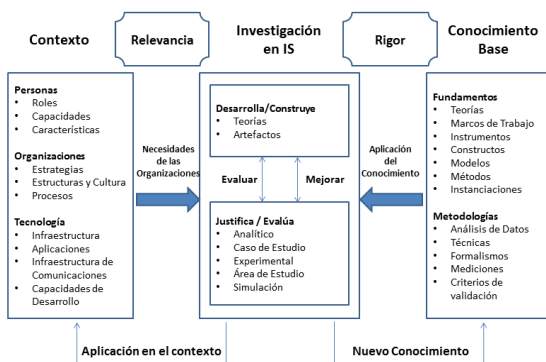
Contexto

Relevancia

Investigación en IS

Rigor

Conocimiento Base

Personas
- Roles
- Capacidades
- Características

Organizaciones
- Estrategias
- Estructuras y Cultura
- Procesos

Tecnología
- Infraestructura
- Aplicaciones
- Infraestructura de Comunicaciones
- Capacidades de Desarrollo

Necesidades de las Organizaciones

Desarrolla/Construye
- Teorías
- Artefactos

Evaluar

Mejorar

Justifica / Evalúa
- Analítico
- Caso de Estudio
- Experimental
- Área de Estudio
- Simulación

Aplicación del Conocimiento

Fundamentos
- Teorías
- Marcos de Trabajo
- Instrumentos
- Constructos
- Modelos
- Métodos
- Instanciaciones

Metodologías
- Análisis de Datos
- Técnicas
- Formalismos
- Mediciones
- Criterios de validación

Aplicación en el contexto

Nuevo Conocimiento